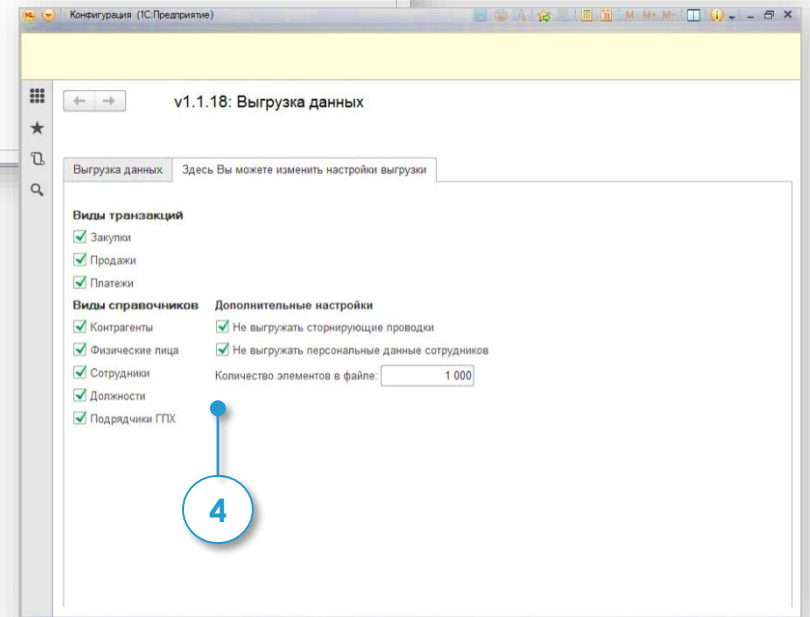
Конфигурация (1С:Предприятие)

M M+ M-

v1.1.18: Выгрузка данных

Выгрузка данных | Здесь Вы можете изменить настройки выгрузки

Виды транзакций
Закупки
Продажи
Платежи

Виды справочников
Контрагенты
Физические лица
Сотрудники
Должности
Подрядчики ГПХ

Дополнительные настройки
Не выгружать сторнирующие проводки
Не выгружать персональные данные сотрудников
Количество элементов в файле: 1 000

4